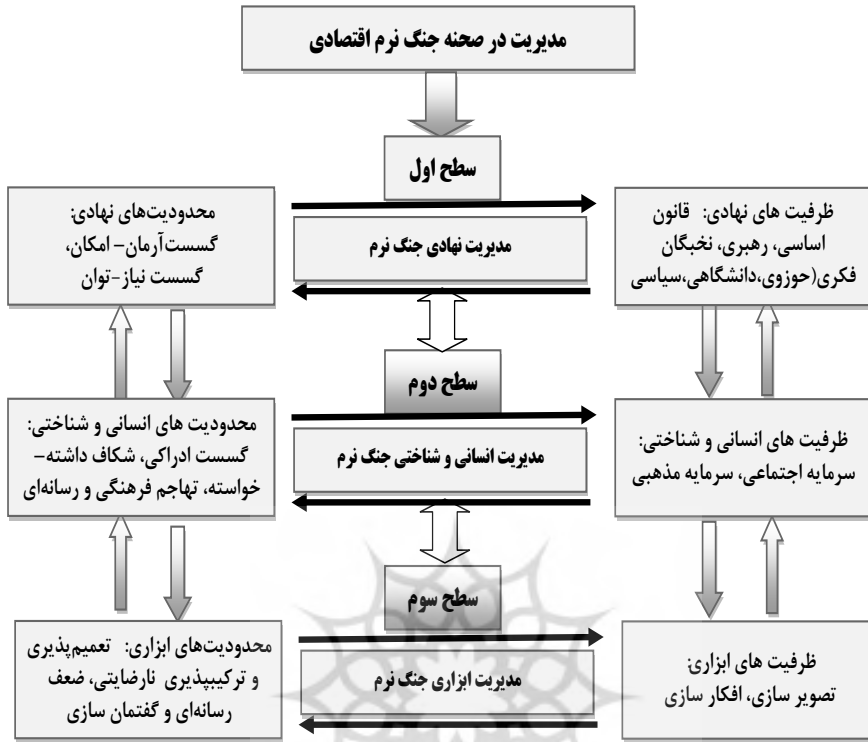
مدیریت در صحنه جنگ نرم اقتصادی

سطح اول

ظرفیت های نهادی: قانون اساسی، رهبری، نخبگان فکری(حوزوی،دانشگاهی،سیاسی

مدیریت نهادی جنگ نرم

محدودیت‌های نهادی: گسست آرمان- امکان، گسست نیاز-توان

سطح دوم

ظرفیت های انسانی و شناختی: سرمایه اجتماعی، سرمایه مذهبی

مدیریت انسانی و شناختی جنگ نرم

محدودیت های انسانی و شناختی: گسست ادراکی، شکاف داشته- خواسته، تهاجم فرهنگی و رسانه‌ای

سطح سوم

ظرفیت های ابزاری: تصویر سازی، افکار سازی

مدیریت ابزاری جنگ نرم

محدودیت‌های ابزاری: تعمیم‌پذیری و ترکیب‌پذیری نارضایتی، ضعف رسانه‌ای و گفتمان سازی